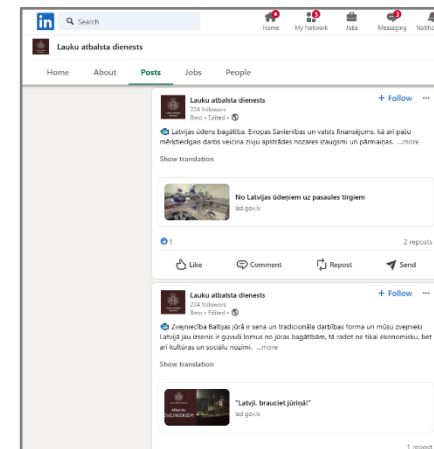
in Search

Home My Network Jobs Messaging Notific

Lauku atbalsta dienests

Home About Posts Jobs People

Lauku atbalsta dienests
724 followers
8mo • Edited •

+ Follow ···

Latvijas ūdens bagātība. Eiropas Savienības un valsts finansējums, kā arī paša mērķtiecīgais darbs veicina zivju apstrādes nozares izaugsmi un pārmaiņas. ...more

Show translation

No Latvijas ūdeņiem uz pasaules tirgiem
lad.gov.lv

1

2 reposts

Like Comment Repost Send

Lauku atbalsta dienests
724 followers
8mo • Edited •

+ Follow ···

Zvejniecība Baltijas jūrā ir sena un tradicionāla darbības forma un mūsu zvejnieki Latvijā jau izsenis ir guvuši lomus no jūras bagātībām, tā radot ne tikai ekonomisku, bet arī kultūras un sociālu mozaīki. ...more

Show translation

"Latvji, brauciet jūriņā!"
lad.gov.lv

1 repost